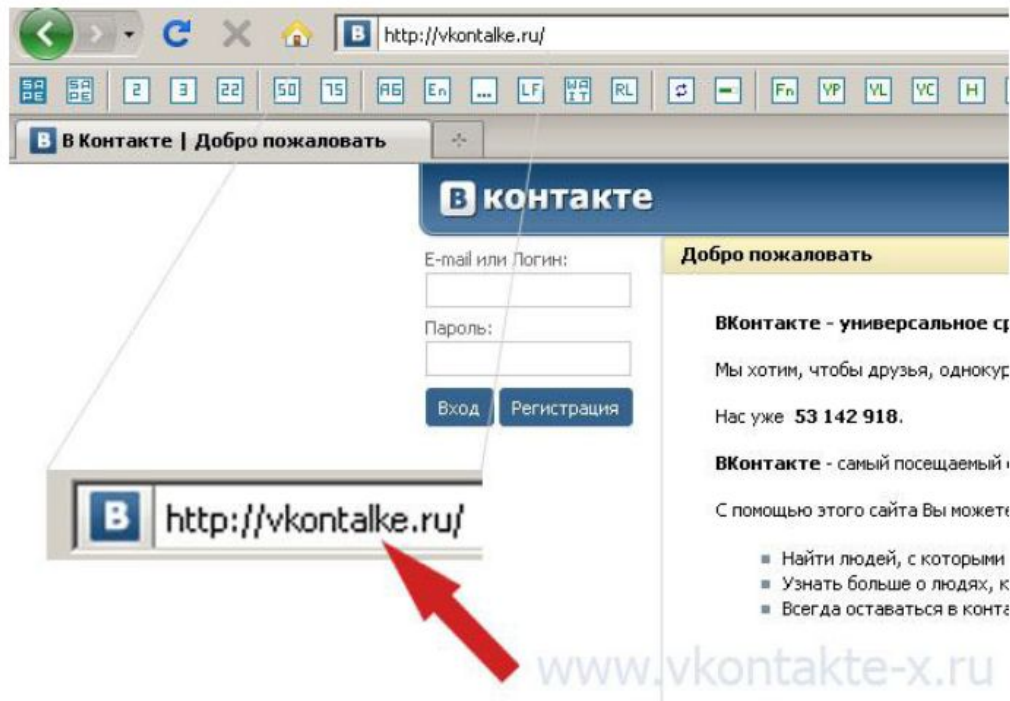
B http://vkontalke.ru/

SA PE SA PE 2 3 22 50 75 AB En ... LF WA IT RL Fn VP VL VC H

B В Контакте | Добро пожаловать

B контакте

E-mail или Логин:

Пароль:

Вход Регистрация

Добро пожаловать

ВКонтакте - универсальное ср

Мы хотим, чтобы друзья, однокур

Нас уже 53 142 918.

ВКонтакте - самый посещаемый

С помощью этого сайта Вы можете

Найти людей, с которыми
Узнать больше о людях, к
Всегда оставаться в конта

B http://vkontalke.ru/

www.vkontakte-x.ru